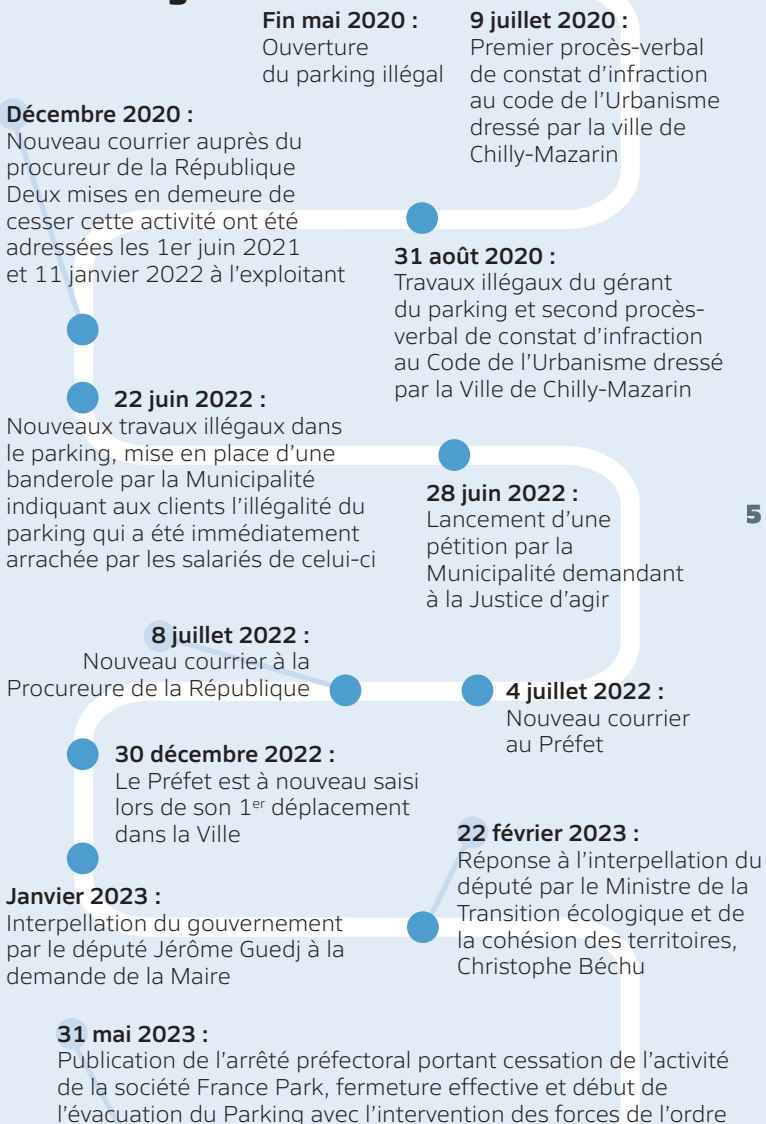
**Fin mai 2020 :**
Ouverture du parking illégal

**9 juillet 2020 :**
Premier procès-verbal de constat d'infraction au code de l'Urbanisme dressé par la ville de Chilly-Mazarin

**Décembre 2020 :**
Nouveau courrier auprès du procureur de la République Deux mises en demeure de cesser cette activité ont été adressées les 1er juin 2021 et 11 janvier 2022 à l'exploitant

**31 août 2020 :**
Travaux illégaux du gérant du parking et second procès-verbal de constat d'infraction au Code de l'Urbanisme dressé par la Ville de Chilly-Mazarin

**22 juin 2022 :**
Nouveaux travaux illégaux dans le parking, mise en place d'une banderole par la Municipalité indiquant aux clients l'illégalité du parking qui a été immédiatement arrachée par les salariés de celui-ci

**28 juin 2022 :**
Lancement d'une pétition par la Municipalité demandant à la Justice d'agir

5

**8 juillet 2022 :**
Nouveau courrier à la Procureure de la République

**4 juillet 2022 :**
Nouveau courrier au Préfet

**30 décembre 2022 :**
Le Préfet est à nouveau saisi lors de son 1$^{er}$ déplacement dans la Ville

**22 février 2023 :**
Réponse à l'interpellation du député par le Ministre de la Transition écologique et de la cohésion des territoires, Christophe Béchu

**Janvier 2023 :**
Interpellation du gouvernement par le député Jérôme Guedj à la demande de la Maire

**31 mai 2023 :**
Publication de l'arrêté préfectoral portant cessation de l'activité de la société France Park, fermeture effective et début de l'évacuation du Parking avec l'intervention des forces de l'ordre